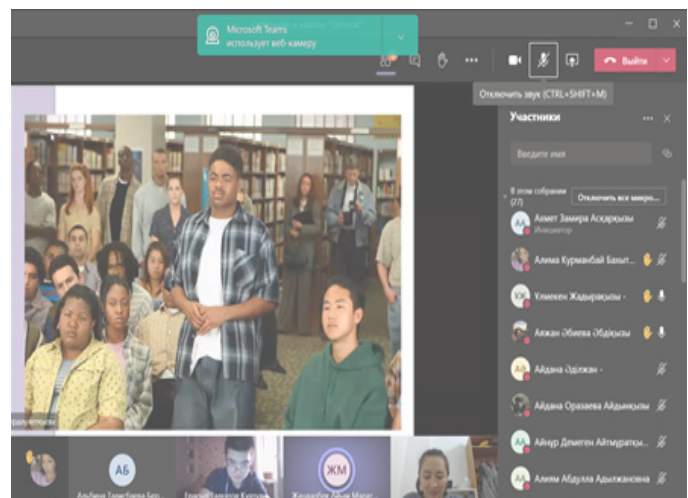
Microsoft Teams
использует веб-камеру

Выйти

Отключить звук (CTRL+SHIFT+M)

Участники

Введите имя

В этом собрании (27)

Отключить все микро...

АА Ахмет Замира Асқарқызы
Инициатор

Алима Курманбай Бахыт...

ҮЖ Үлмекен Жадырақызы -

Ажжан Әбиева Әбдіқызы

АӘ Айдана Әділжан -

Айдана Оразаева Айдынқызы

АА Айнур Деменген Айтмұратқ...

АА Алиям Абдулла Адылжановна

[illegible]

АБ

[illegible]

ЖМ

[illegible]